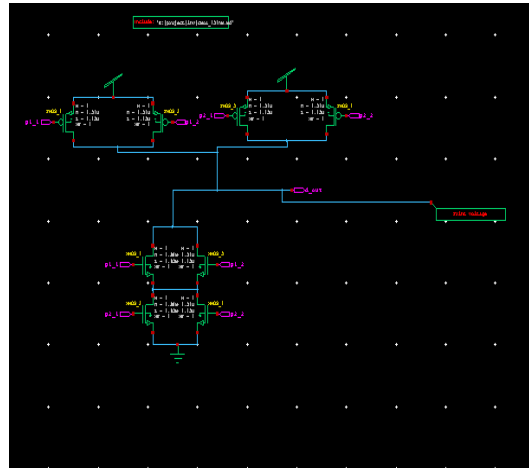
include "e:\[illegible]\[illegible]_130nm.md"

PMOS_1
M = 1
W = 1.31u
L = 1.13u
nf = 1

PMOS_1
M = 1
W = 1.31u
L = 1.13u
nf = 1

p1_1
p1_2

PMOS_3
M = 1
W = 1.31u
L = 1.13u
nf = 1

PMOS_1
M = 1
W = 1.31u
L = 1.13u
nf = 1

p2_1
p2_2

o_out

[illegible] voltage

NMOS_1
M = 1
W = 1.30u
L = 1.13u
nf = 1

NMOS_3
M = 1
W = 1.31u
L = 1.13u
nf = 1

p1_1
p1_2

NMOS_1
M = 1
W = 1.30u
L = 1.13u
nf = 1

NMOS_1
M = 1
W = 1.31u
L = 1.13u
nf = 1

p2_1
p2_2